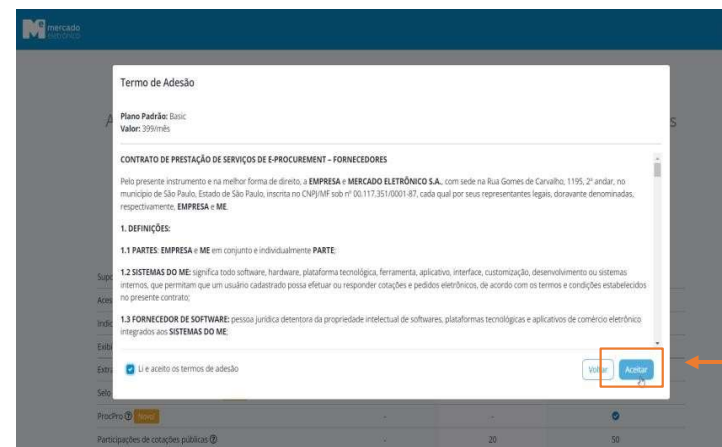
mercado eletrônico

Termo de Adesão

Plano Padrão: Basic
Valor: 399/mês

CONTRATO DE PRESTAÇÃO DE SERVIÇOS DE E-PROCUREMENT – FORNECEDORES

Pelo presente instrumento e na melhor forma de direito, a EMPRESA e MERCADO ELETRÔNICO S.A., com sede na Rua Gomes de Carvalho, 1195, 2º andar, no município de São Paulo, Estado de São Paulo, inscrita no CNPJ/MF sob nº 00.117.351/0001-87, cada qual por seus representantes legais, doravante denominadas, respectivamente, EMPRESA e ME.

1. DEFINIÇÕES:

1.1 PARTES: EMPRESA e ME em conjunto e individualmente PARTE;

1.2 SISTEMAS DO ME: significa todo software, hardware, plataforma tecnológica, ferramenta, aplicativo, interface, customização, desenvolvimento ou sistemas internos, que permitam que um usuário cadastrado possa efetuar ou responder cotações e pedidos eletrônicos, de acordo com os termos e condições estabelecidos no presente contrato;

1.3 FORNECEDOR DE SOFTWARE: pessoa jurídica detentora da propriedade intelectual de softwares, plataformas tecnológicas e aplicativos de comércio eletrônico integrados aos SISTEMAS DO ME;

Li e aceito os termos de adesão

Voltar Aceitar

ProcPro Novo

Participações de cotações públicas 20 50